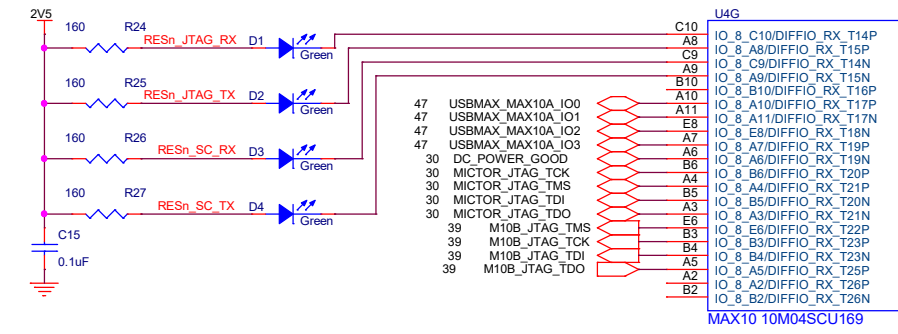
2V5

160 R24 RESn_JTAG_RX D1 Green
160 R25 RESn_JTAG_TX D2 Green
160 R26 RESn_SC_RX D3 Green
160 R27 RESn_SC_TX D4 Green

C15
0.1uF

47 USBMAX_MAX10A_IO0
47 USBMAX_MAX10A_IO1
47 USBMAX_MAX10A_IO2
47 USBMAX_MAX10A_IO3
30 DC_POWER_GOOD
30 MICTOR_JTAG_TCK
30 MICTOR_JTAG_TMS
30 MICTOR_JTAG_TDI
30 MICTOR_JTAG_TDO
39 M10B_JTAG_TMS
39 M10B_JTAG_TCK
39 M10B_JTAG_TDI
39 M10B_JTAG_TDO

U4G

| | |
|---|---|
| C10 | IO_8_C10/DIFFIO_RX_T14P |
| A8 | IO_8_A8/DIFFIO_RX_T15P |
| C9 | IO_8_C9/DIFFIO_RX_T14N |
| A9 | IO_8_A9/DIFFIO_RX_T15N |
| B10 | IO_8_B10/DIFFIO_RX_T16P |
| A10 | IO_8_A10/DIFFIO_RX_T17P |
| A11 | IO_8_A11/DIFFIO_RX_T17N |
| E8 | IO_8_E8/DIFFIO_RX_T18N |
| A7 | IO_8_A7/DIFFIO_RX_T19P |
| A6 | IO_8_A6/DIFFIO_RX_T19N |
| B6 | IO_8_B6/DIFFIO_RX_T20P |
| A4 | IO_8_A4/DIFFIO_RX_T21P |
| B5 | IO_8_B5/DIFFIO_RX_T20N |
| A3 | IO_8_A3/DIFFIO_RX_T21N |
| E6 | IO_8_E6/DIFFIO_RX_T22P |
| B3 | IO_8_B3/DIFFIO_RX_T23P |
| B4 | IO_8_B4/DIFFIO_RX_T23N |
| A5 | IO_8_A5/DIFFIO_RX_T25P |
| A2 | IO_8_A2/DIFFIO_RX_T26P |
| B2 | IO_8_B2/DIFFIO_RX_T26N |

MAX10 10M04SCU169